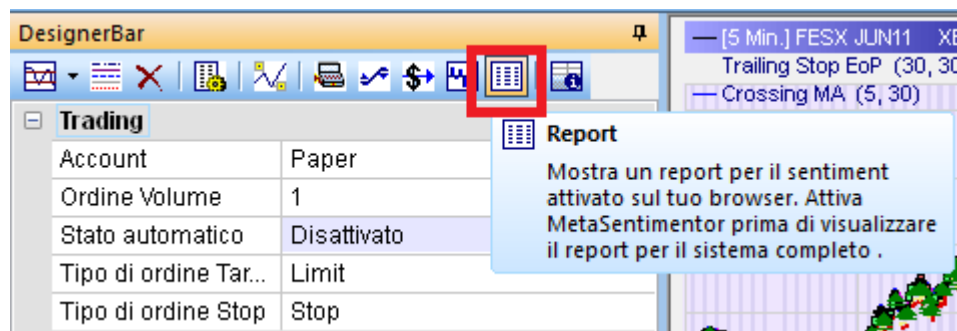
DesignerBar

Trading

| Account | Paper |
|---|---|
| Ordine Volume | 1 |
| Stato automatico | Disattivato |
| Tipo di ordine Tar... | Limit |
| Tipo di ordine Stop | Stop |

— [5 Min.] FESX JUN11 XE
Trailing Stop EoP (30, 30
— Crossing MA (5, 30)

Report

Mostra un report per il sentiment attivato sul tuo browser. Attiva MetaSentimentor prima di visualizzare il report per il sistema completo .